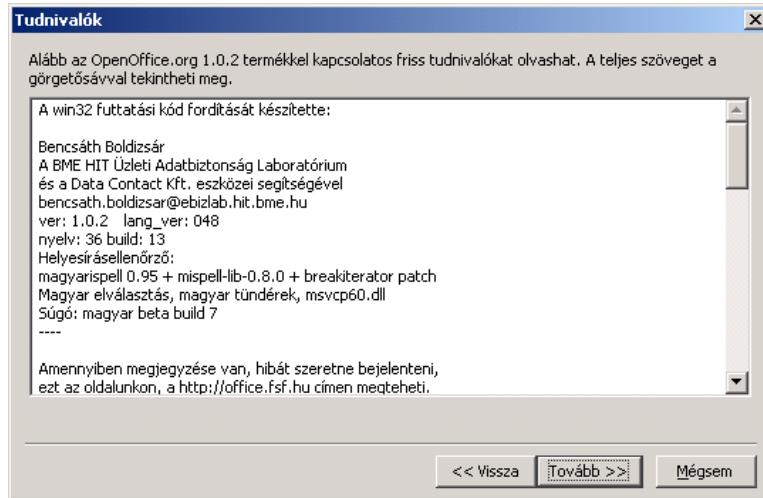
Tudnivalók

Alább az OpenOffice.org 1.0.2 termékkel kapcsolatos friss tudnivalókat olvashat. A teljes szöveget a görgetősávval tekintheti meg.

A win32 futtatási kód fordítását készítette:

Bencsáth Boldizsár
A BME HIT Üzleti Adatbiztonság Laboratórium
és a Data Contact Kft. eszközei segítségével
bencsath.boldizsar@ebizlab.hit.bme.hu
ver: 1.0.2 lang_ver: 048
nyelv: 36 build: 13
Helyesírásellenőrző:
magyarispell 0.95 + mispell-lib-0.8.0 + breakiterator patch
Magyar elválasztás, magyar tündérek, msvcp60.dll
Súgó: magyar beta build 7
----

Amennyiben megjegyzése van, hibát szeretne bejelenteni, ezt az oldalunkon, a http://office.fsf.hu címen megteheti.

<< Vissza | Tovább >> | Mégsem